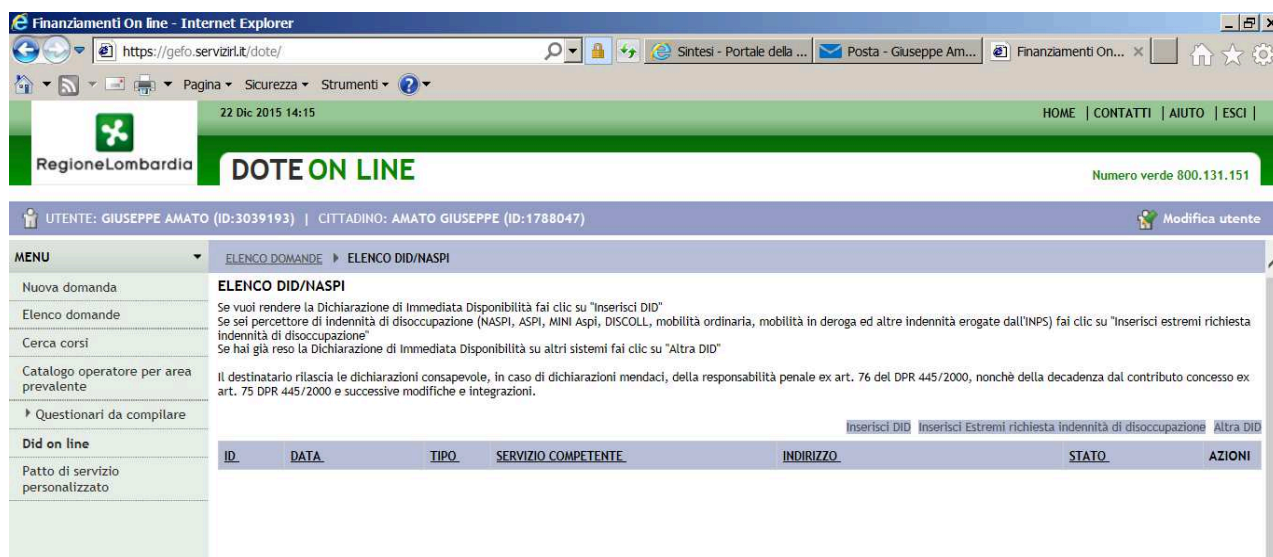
Finanziamenti On line - Internet Explorer

https://gefo.servizirl.it/dote/

Sintesi - Portale della ... | Posta - Giuseppe Am... | Finanziamenti On... ×

Pagina ▾ Sicurezza ▾ Strumenti ▾

22 Dic 2015 14:15

HOME | CONTATTI | AIUTO | ESCI |

RegioneLombardia

DOTE ON LINE

Numero verde 800.131.151

UTENTE: GIUSEPPE AMATO (ID:3039193) | CITTADINO: AMATO GIUSEPPE (ID:1788047)

Modifica utente

MENU

Nuova domanda

Elenco domande

Cerca corsi

Catalogo operatore per area prevalente

Questionari da compilare

Did on line

Patto di servizio personalizzato

ELENCO DOMANDE ▸ ELENCO DID/NASPI

ELENCO DID/NASPI

Se vuoi rendere la Dichiarazione di Immediata Disponibilità fai clic su "Inserisci DID"
Se sei percettore di indennità di disoccupazione (NASPI, ASPI, MINI Aspi, DISCOLL, mobilità ordinaria, mobilità in deroga ed altre indennità erogate dall'INPS) fai clic su "Inserisci estremi richiesta indennità di disoccupazione"
Se hai già reso la Dichiarazione di Immediata Disponibilità su altri sistemi fai clic su "Altra DID"

Il destinatario rilascia le dichiarazioni consapevole, in caso di dichiarazioni mendaci, della responsabilità penale ex art. 76 del DPR 445/2000, nonchè della decadenza dal contributo concesso ex art. 75 DPR 445/2000 e successive modifiche e integrazioni.

Inserisci DID Inserisci Estremi richiesta indennità di disoccupazione Altra DID

| ID | DATA | TIPO | SERVIZIO COMPETENTE | INDIRIZZO | STATO | AZIONI |
|---|---|---|---|---|---|---|